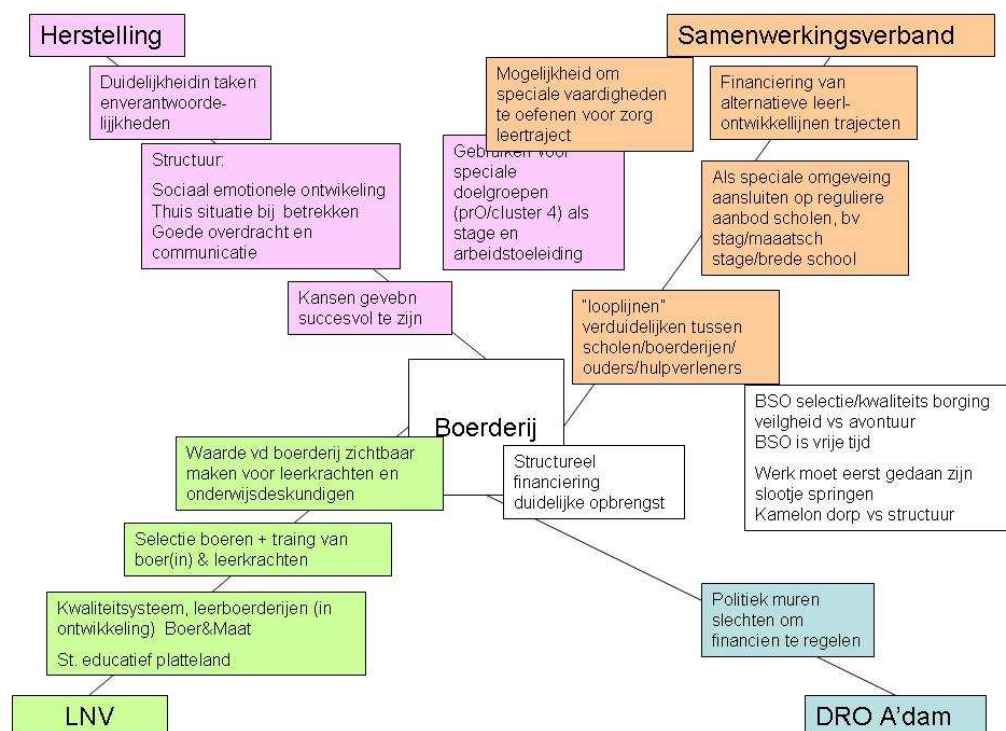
Herstelling

Duidelijkheidin taken enverantwoordelijkheden

Structuur:

Sociaal emotionele ontwikeling
Thuis situatie bij betrekken
Goede overdracht en communicatie

Kansen gevebn succesvol te zijn

Mogelijkheid om speciale vaardigheden te oefenen voor zorg leertraject

Gebruiken voor speciale doelgroepen (prO/cluster 4) als stage en arbeidstoeleiding

Samenwerkingsverband

Financiering van alternatieve leerl-ontwikkellijnen trajecten

Als speciale omgeveing aansluiten op reguliere aanbod scholen, bv stag/maaatsch stage/brede school

"looplijnen" verduidelijken tussen scholen/boerderijen/ ouders/hulpverleners

BSO selectie/kwaliteits borging
veilgheid vs avontuur
BSO is vrije tijd

Werk moet eerst gedaan zijn
slootje springen
Kamelon dorp vs structuur

Boerderij

Waarde vd boerderij zichtbaar maken voor leerkrachten en onderwijsdeskundigen

Structureel financiering duidelijke opbrengst

Selectie boeren + traing van boer(in) & leerkrachten

Kwaliteitsysteem, leerboerderijen (in ontwikkeling) Boer&Maat

St. educatief platteland

Politiek muren slechten om financien te regelen

LNV

DRO A'dam